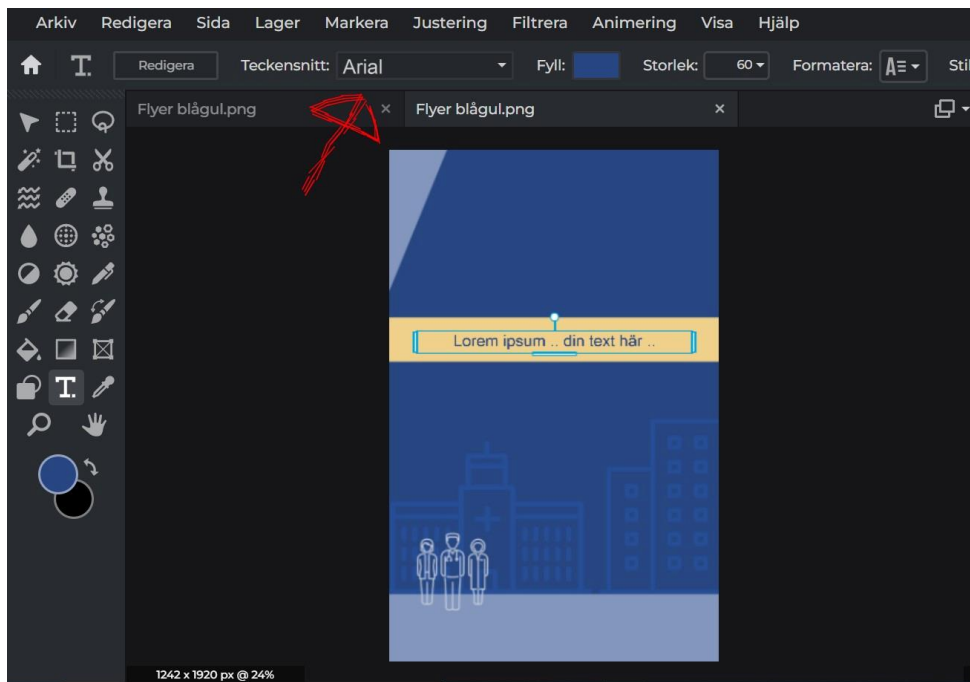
Arkiv Redigera Sida Lager Markera Justering Filtrera Animering Visa Hjälp

Redigera Teckensnitt: Arial Fyll: Storlek: 60 Formatera: Sti

Flyer blågul.png ×
Flyer blågul.png ×

Lorem ipsum .. din text här ..

1242 x 1920 px @ 24%